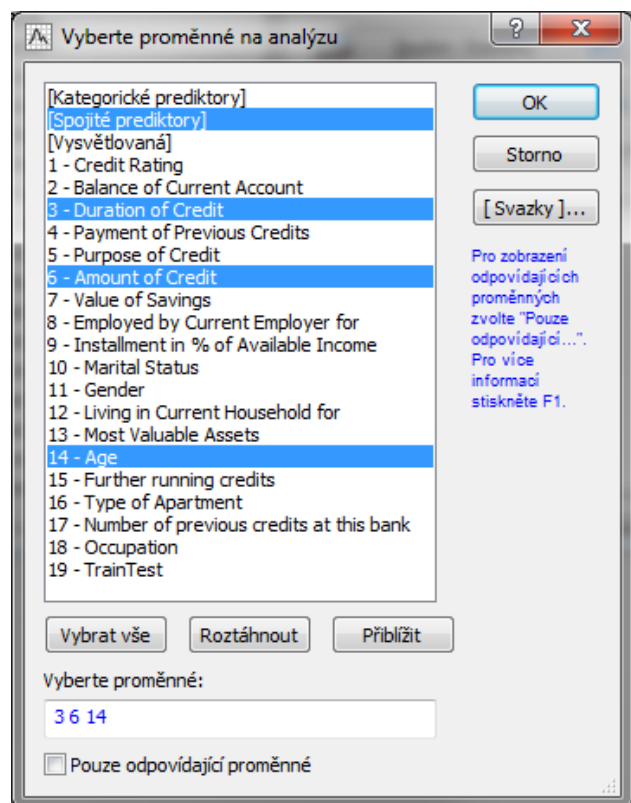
Vyberte proměnné na analýzu

?

X

[Kategorické prediktory]
[Spojité prediktory]
[Vysvětlovaná]
1 - Credit Rating
2 - Balance of Current Account
3 - Duration of Credit
4 - Payment of Previous Credits
5 - Purpose of Credit
6 - Amount of Credit
7 - Value of Savings
8 - Employed by Current Employer for
9 - Installment in % of Available Income
10 - Marital Status
11 - Gender
12 - Living in Current Household for
13 - Most Valuable Assets
14 - Age
15 - Further running credits
16 - Type of Apartment
17 - Number of previous credits at this bank
18 - Occupation
19 - TrainTest

OK

Storno

[ Svazky ]...

Pro zobrazení odpovídajících proměnných zvolte "Pouze odpovídající...". Pro více informací stiskněte F1.

Vybrat vše

Roztáhnout

Přiblížit

Vyberte proměnné:

3 6 14

Pouze odpovídající proměnné